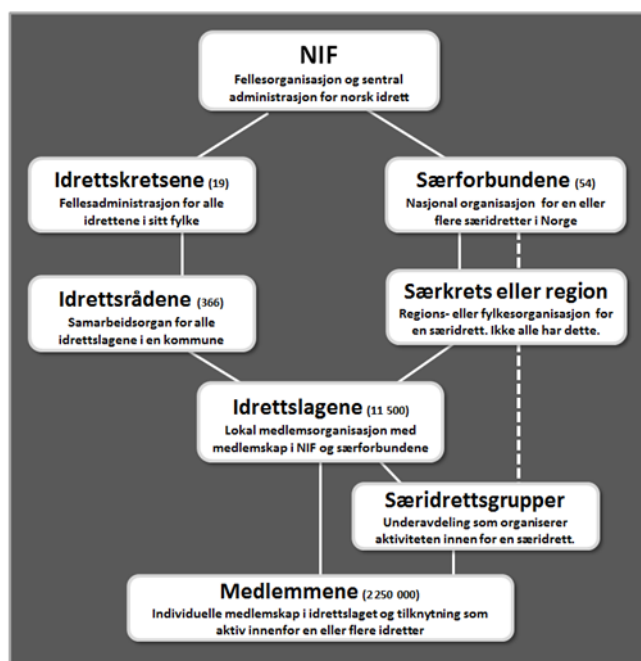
NIF
Fellesorganisasjon og sentral administrasjon for norsk idrett

Idrettskretsene (19)
Fellesadministrasjon for alle idrettene i sitt fylke

Særforbundene (54)
Nasjonal organisasjon for en eller flere særidretter i Norge

Idrettsrådene (366)
Samarbeidsorgan for alle idrettslagene i en kommune

Særkrets eller region
Regions- eller fylkesorganisasjon for en særidrett. Ikke alle har dette.

Idrettslagene (11 500)
Lokal medlemsorganisasjon med medlemskap i NIF og særforbundene

Særidrettsgrupper
Underavdeling som organiserer aktiviteten innen for en særidrett.

Medlemmene (2 250 000)
Individuelle medlemskap i idrettslaget og tilknytning som aktiv innenfor en eller flere idretter